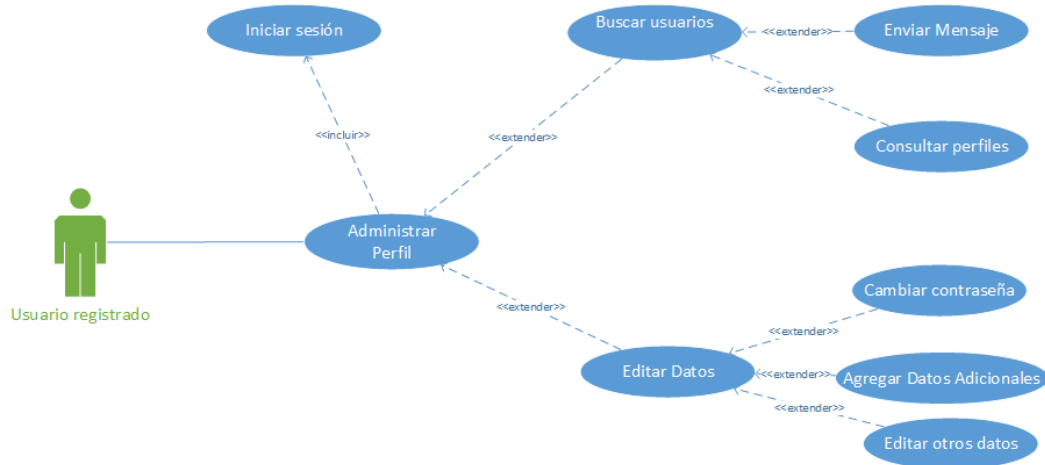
Iniciar sesión

Buscar usuarios

<<extender>>

Enviar Mensaje

<<extender>>

<<incluir>>

<<extender>>

Consultar perfiles

Usuario registrado

Administrar Perfil

<<extender>>

Cambiar contraseña

<<extender>>

Editar Datos

<<extender>>

Agregar Datos Adicionales

<<extender>>

Editar otros datos